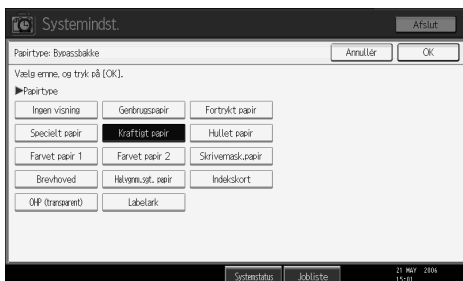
Systemindst.

Afslut

Papirtype: Bypassbakke

Annullér

OK

Vælg emne, og tryk på [OK].

▶Papirtype

Ingen visning

Genbrugspapir

Fortrykt papir

Specielt papir

Kraftigt papir

Hullet papir

Farvet papir 1

Farvet papir 2

Skrivemask.papir

Brevhoved

Halvgnm.sgt. papir

Indekskort

OHP (transparent)

Labelark

Systemstatus

Jobliste

21 MAY 2006 15:01